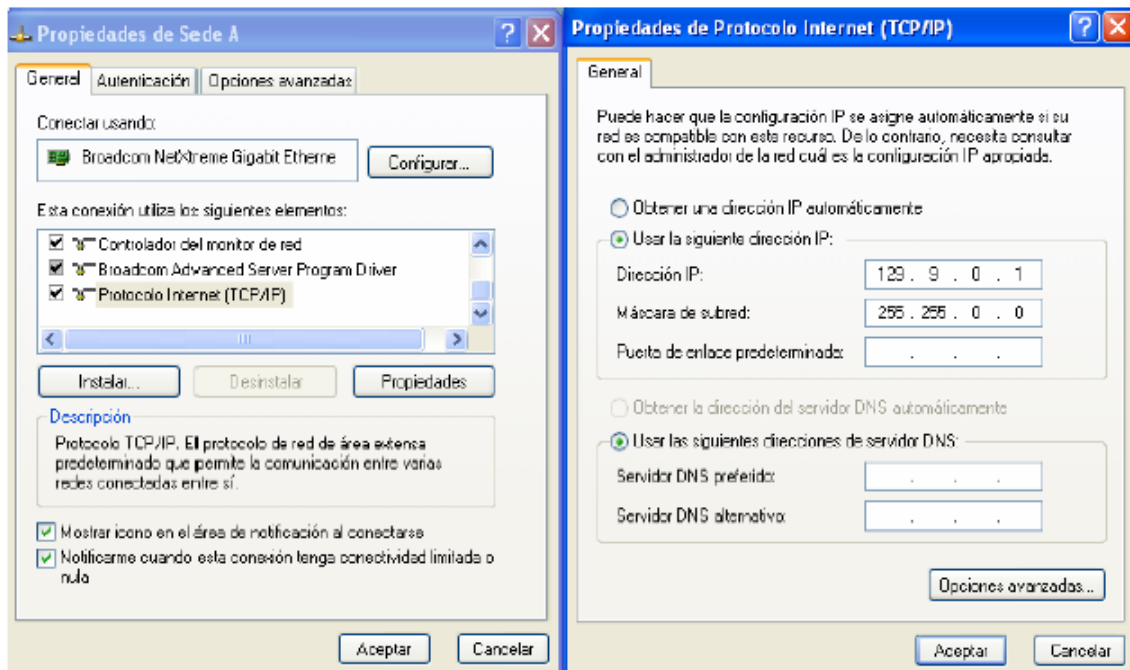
Propiedades de Sede A

General | Autenticación | Opciones avanzadas

Conectar usando:

Broadcom NetXtreme Gigabit Etherne

Configurar...

Esta conexión utiliza los siguientes elementos:

Controlador del monitor de red
Broadcom Advanced Server Program Driver
Protocolo Internet (TCP/IP)

Instalar... | Desinstalar | Propiedades

Descripción

Protocolo TCP/IP. El protocolo de red de área extensa predeterminado que permite la comunicación entre varias redes conectadas entre sí.

Mostrar icono en el área de notificación al conectarse

Notificarme cuando esta conexión tenga conectividad limitada o nula

Aceptar | Cancelar

Propiedades de Protocolo Internet (TCP/IP)

General

Puede hacer que la configuración IP se asigne automáticamente si su red es compatible con este recurso. De lo contrario, necesita consultar con el administrador de la red cuál es la configuración IP apropiada.

Obtener una dirección IP automáticamente

Usar la siguiente dirección IP:

Dirección IP: 129 . 9 . 0 . 1

Máscara de subred: 255 . 255 . 0 . 0

Puerta de enlace predeterminada: . . .

Obtener la dirección del servidor DNS automáticamente

Usar las siguientes direcciones de servidor DNS:

Servidor DNS preferido: . . .

Servidor DNS alternativo: . . .

Opciones avanzadas...

Aceptar | Cancelar